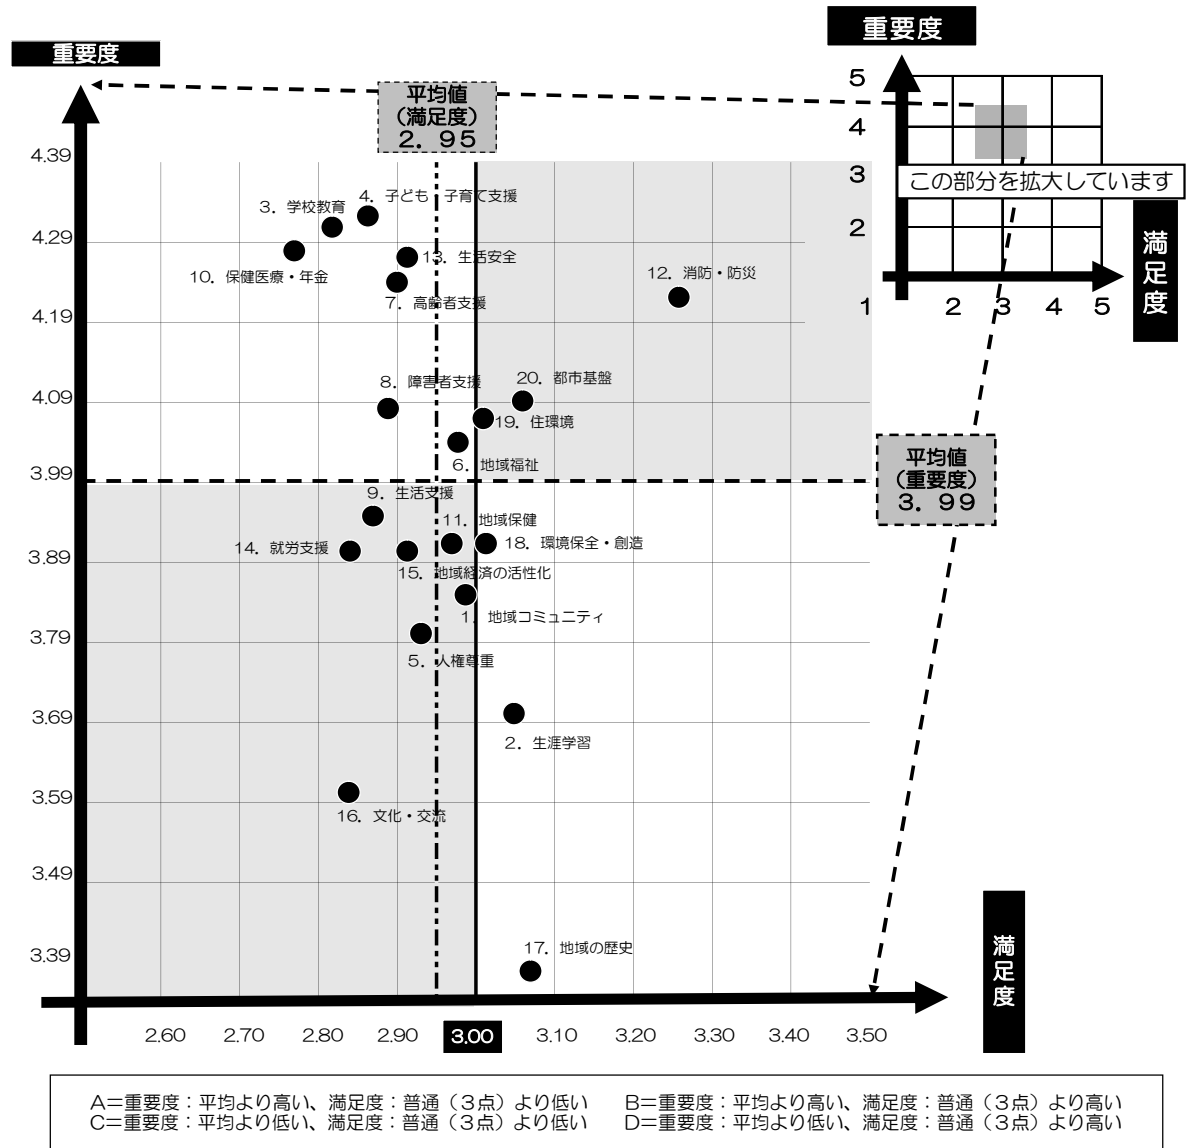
重要度

平均値
（満足度）
2．95

重要度
5
4
3
2
1
2
3
4
5
満足度

この部分を拡大しています

4.39
4.29
4.19
4.09
3.99
3.89
3.79
3.69
3.59
3.49
3.39

3．学校教育
4．子ども・子育て支援
10．保健医療・年金
13．生活安全
7．高齢者支援
12．消防・防災
8．障害者支援
20．都市基盤
19．住環境
6．地域福祉
9．生活支援
11．地域保健
14．就労支援
18．環境保全・創造
15．地域経済の活性化
1．地域コミュニティ
5．人権尊重
2．生涯学習
16．文化・交流
17．地域の歴史

平均値
（重要度）
3．99

満足度

2.60
2.70
2.80
2.90
3.00
3.10
3.20
3.30
3.40
3.50

A＝重要度：平均より高い、満足度：普通（3点）より低い
B＝重要度：平均より高い、満足度：普通（3点）より高い
C＝重要度：平均より低い、満足度：普通（3点）より低い
D＝重要度：平均より低い、満足度：普通（3点）より高い